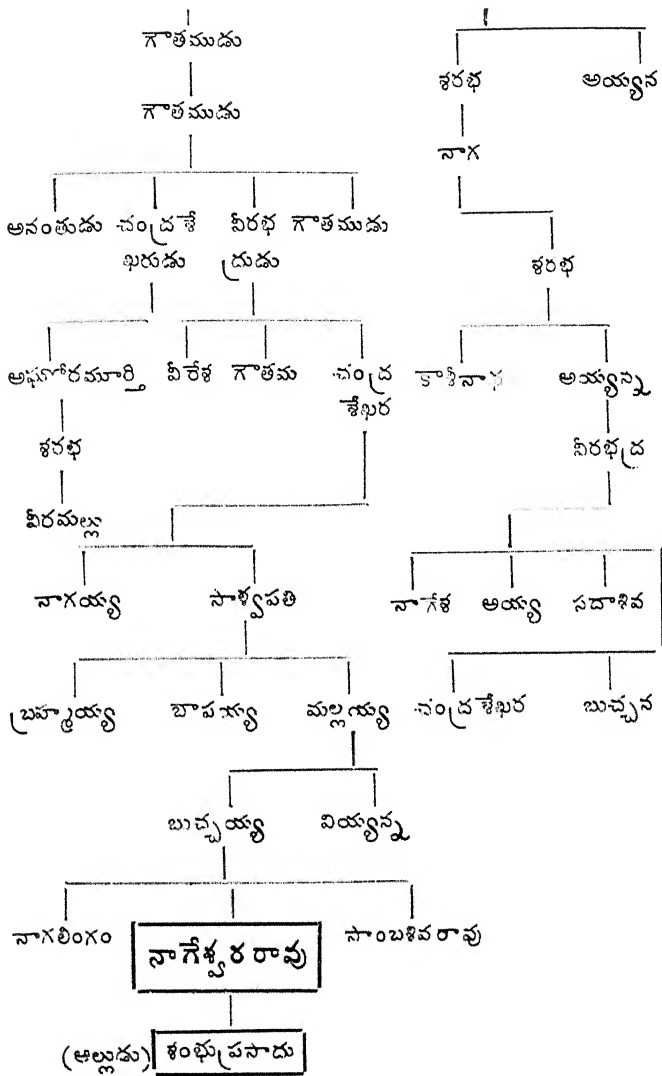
గౌతముడు

గౌతముడు

అనంతుడు చంద్రశేఖరుడు వీరభద్రుడు గౌతముడు

అఘోరమూర్తి వీరేశ గౌతమ చంద్రశేఖర

శరభ

వీరమల్లు

నాగయ్య సాళ్వపతి

బ్రహ్మయ్య బాపయ్య మల్లయ్య

బుచ్చయ్య వియ్యన్న

నాగలింగం నాగేశ్వర రావు సాంబశివ రావు

(అల్లుడు) శంభుప్రసాదు

శరభ అయ్యన

నాగ

శరభ

కాశీనాథ అయ్యన్న

వీరభద్ర

నాగేశ అయ్య సదాశివ

చంద్రశేఖర బుచ్చన